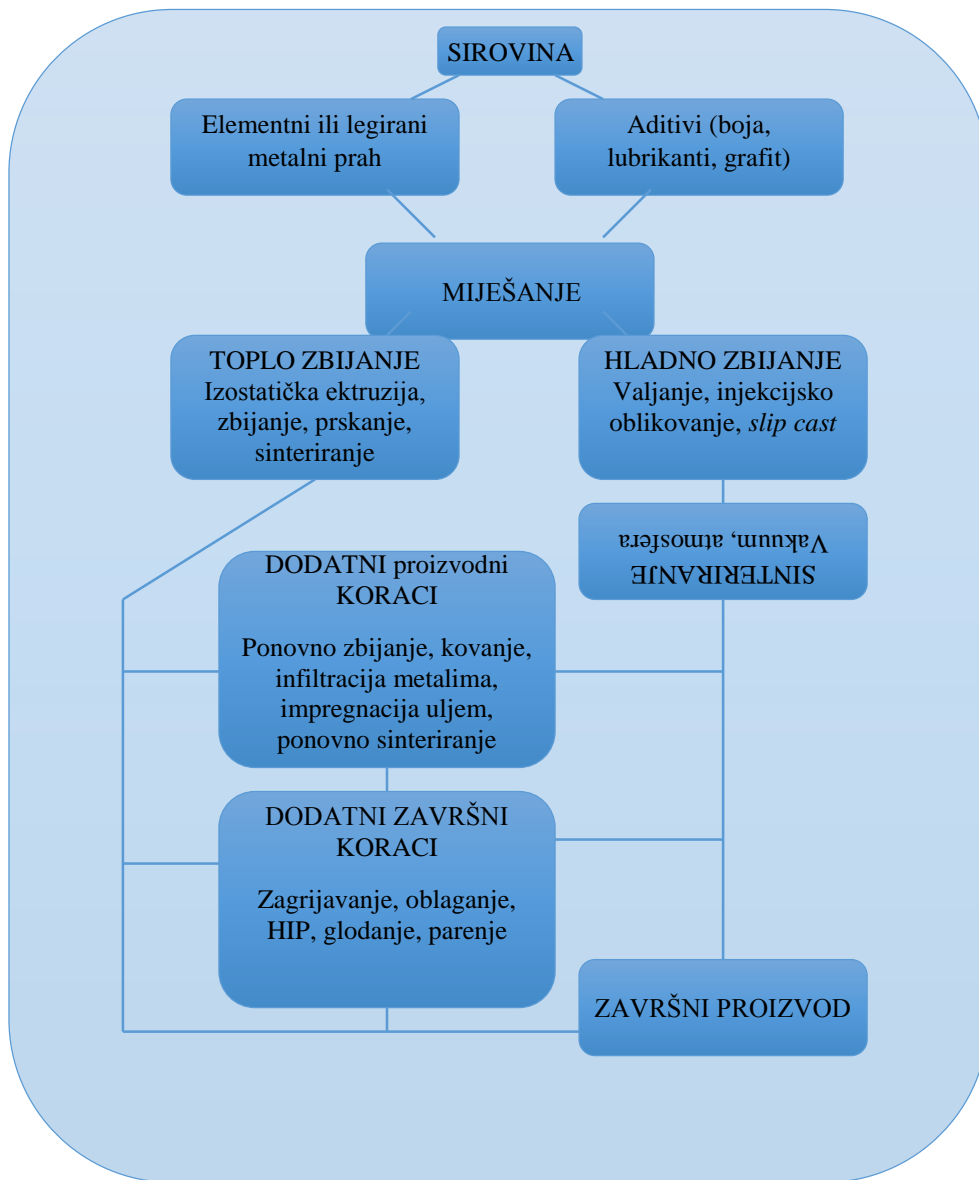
SIROVINA

Elementni ili legirani metalni prah

Aditivi (boja, lubrikanti, grafit)

MIJEŠANJE

TOPLO ZBIJANJE
Izostatička ektruzija, zbijanje, prskanje, sinteriranje

HLADNO ZBIJANJE
Valjanje, injekcijsko oblikovanje, *slip cast*

SINTERIRANJE
Vakuum, atmosfera

DODATNI proizvodni KORACI

Ponovno zbijanje, kovanje, infiltracija metalima, impregnacija uljem, ponovno sinteriranje

DODATNI ZAVRŠNI KORACI

Zagrijavanje, oblaganje, HIP, glodanje, parenje

ZAVRŠNI PROIZVOD